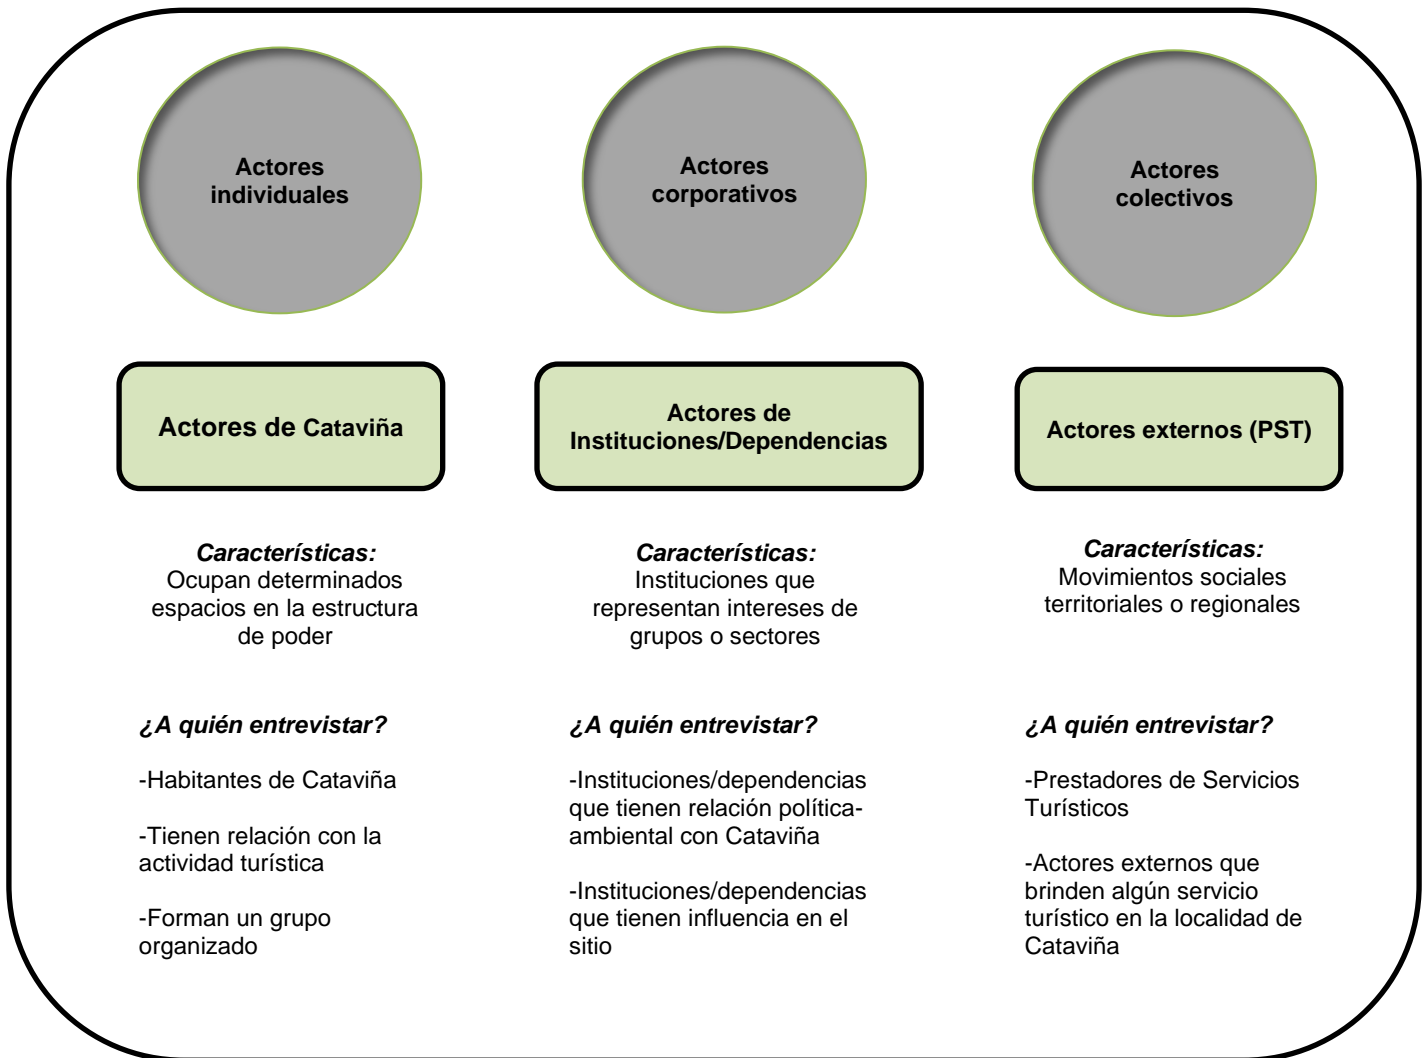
Actores individuales

Actores de Cataviña

Características:
Ocupan determinados espacios en la estructura de poder

¿A quién entrevistar?

-Habitantes de Cataviña

-Tienen relación con la actividad turística

-Forman un grupo organizado

Actores corporativos

Actores de Instituciones/Dependencias

Características:
Instituciones que representan intereses de grupos o sectores

¿A quién entrevistar?

-Instituciones/dependencias que tienen relación política-ambiental con Cataviña

-Instituciones/dependencias que tienen influencia en el sitio

Actores colectivos

Actores externos (PST)

Características:
Movimientos sociales territoriales o regionales

¿A quién entrevistar?

-Prestadores de Servicios Turísticos

-Actores externos que brinden algún servicio turístico en la localidad de Cataviña